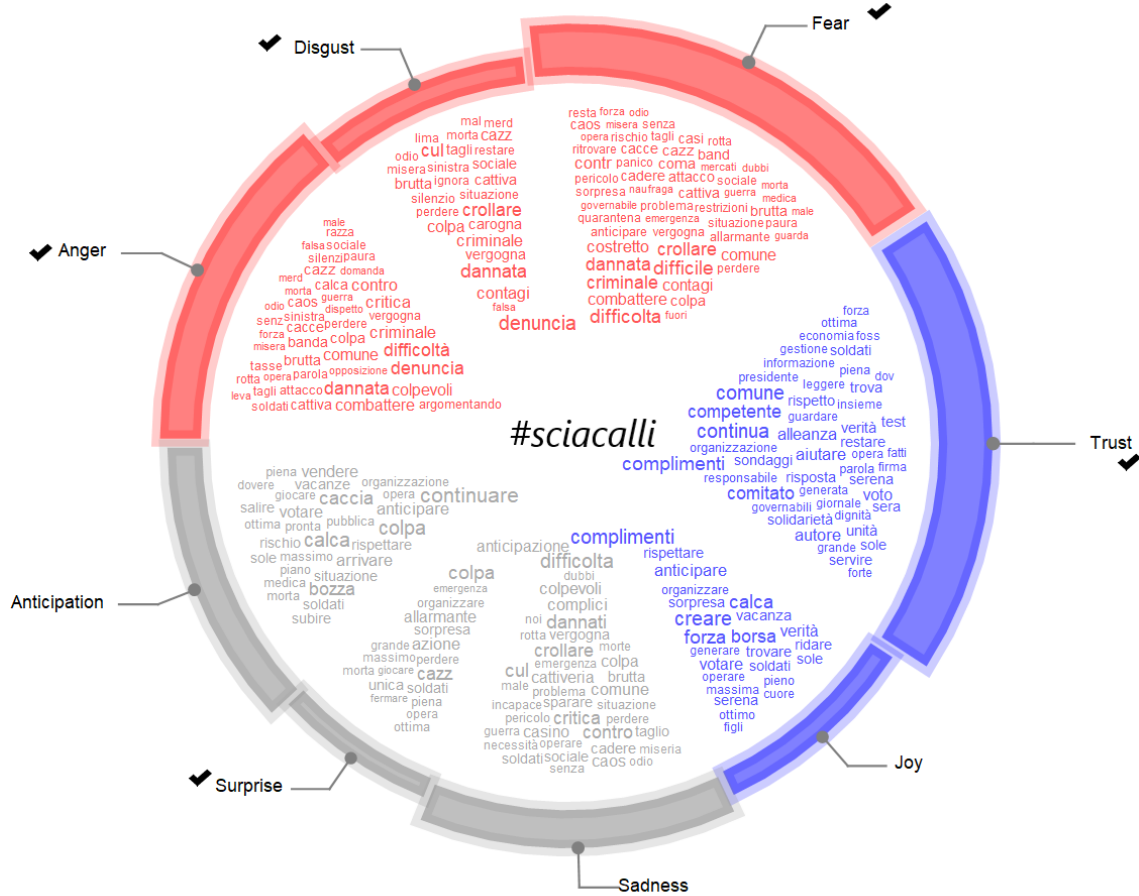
Fear
Disgust
Anger
Trust
Anticipation
Joy
Surprise
Sadness

#sciacalli

mal merd morta cazz lima tagli restare odio cul sociale misera sinistra cattiva brutta ignora situazione silenzio carogna perdere crollare colpa criminale vergogna dannata contagi falsa denuncia

resta forza odio caos misera senza opera rischio tagli casi ritrovare cacce cazz rotta contr panico band coma mercati dubbi pericolo cadere attacco sociale morta sorpresa naufraga cattiva guerra medica governabile problema restrizioni brutta male quarantena emergenza situazione paura anticipare vergogna allarmante guarda costretto crollare comune dannata difficile perdere criminale contagi combattere colpa difficolta fuori

male razza falsa sociale silenzi paura cazz domanda merd calca contro morta guerra odio caos dispetto critica senz sinistra vergogna forza cacce perdere misera banda colpa criminale comune difficoltà tasse brutta denuncia rotta opera parola opposizione leva tagli attacco dannata colpevoli soldati cattiva combattere argomentando

forza ottima economia foss gestione soldati informazione piena dov presidente leggere trova comune rispetto insieme competente guardare test continua alleanza verità restare organizzazione opera fatti complimenti sondaggi aiutare parola firma responsabile risposta serena comitato generata voto governabili giornale sera solidarietà dignità autore unità grande sole servire forte

piena vendere dovere vacanze organizzazione giocare caccia opera continuare salire votare anticipare ottima pronta pubblica colpa rischio calca rispettare sole massimo arrivare piano situazione medica bozza morta soldati subire

anticipazione difficolta colpa dubbi emergenza colpevoli organizzare complici allarmante noi dannati sorpresa rotta vergogna azione morte grande crollare massimo perdere emergenza colpa morta giocare cazz cul unica soldati cattiveria brutta male fermare piena problema comune sparare incapace situazione opera pericolo critica perdere ottima guerra casino contro taglio necessità operare cadere miseria soldati sociale caos odio senza

complimenti rispettare anticipare organizzare sorpresa calca creare vacanza forza borsa verità generare trovare ridare votare soldati sole operare pieno massima cuore serena ottimo figli